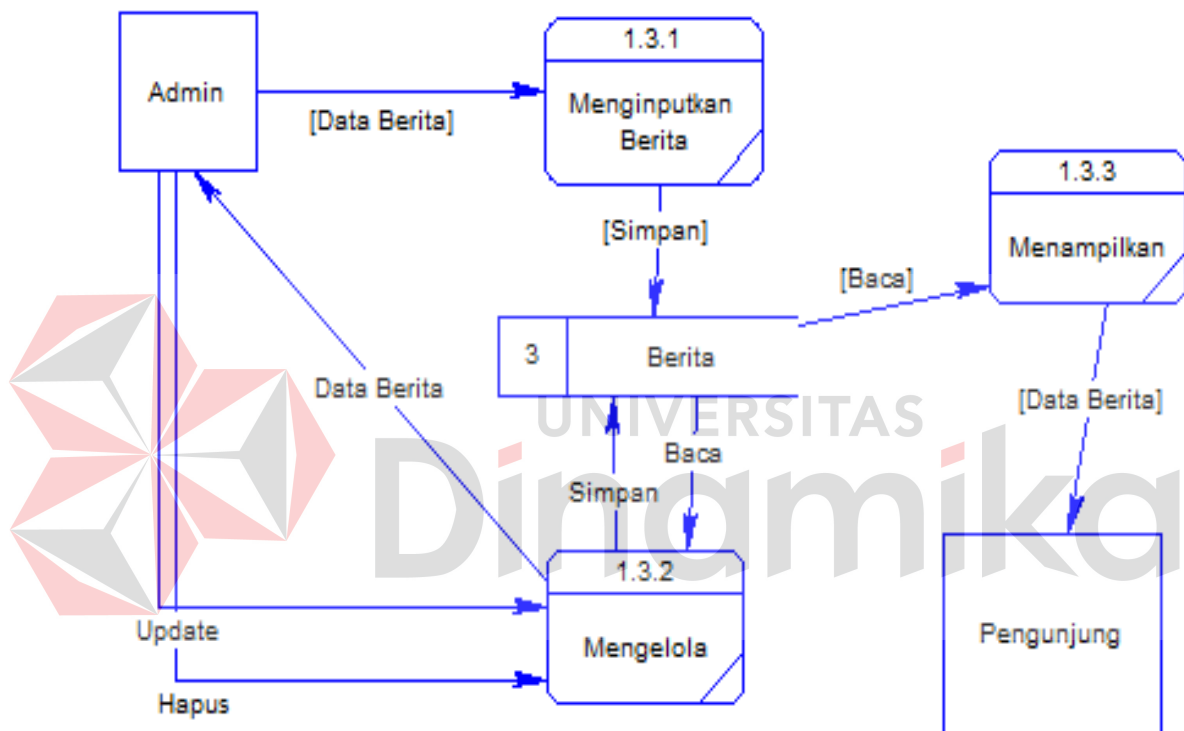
Admin

[Data Berita]

1.3.1

Menginputkan Berita

[Simpan]

1.3.3

Menampilkan

[Baca]

3

Berita

Data Berita

UNIVERSITAS

Dinamika

[Data Berita]

Baca

Simpan

1.3.2

Mengelola

Update

Hapus

Pengunjung